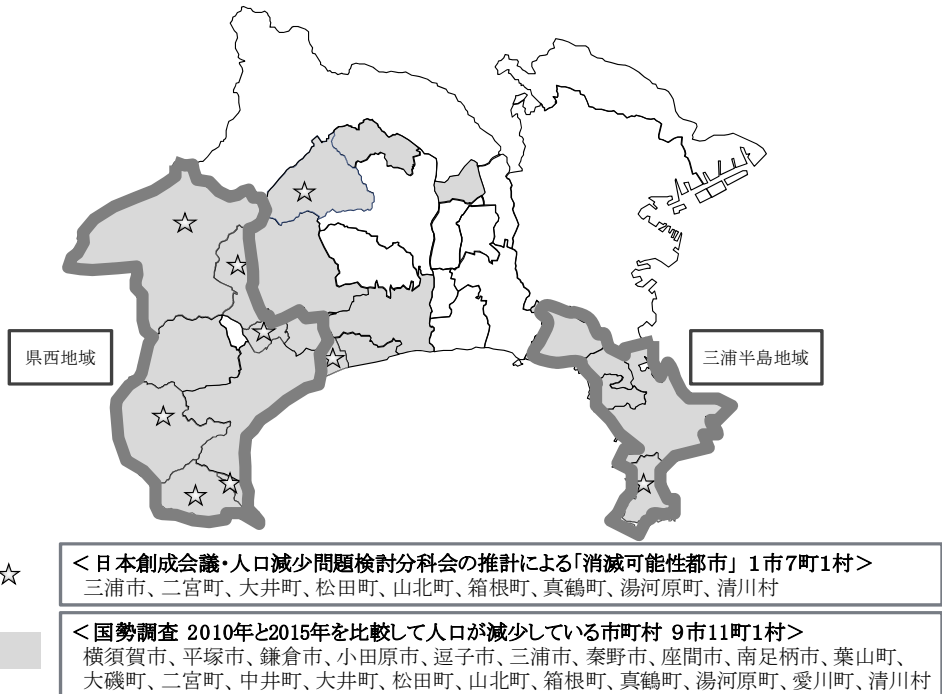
県西地域

三浦半島地域

☆

☆

☆

☆

☆

☆

☆

☆

☆

☆

☆ <日本創成会議・人口減少問題検討分科会の推計による「消滅可能性都市」 1市7町1村>
三浦市、二宮町、大井町、松田町、山北町、箱根町、真鶴町、湯河原町、清川村

<国勢調査 2010年と2015年を比較して人口が減少している市町村 9市11町1村>
横須賀市、平塚市、鎌倉市、小田原市、逗子市、三浦市、秦野市、座間市、南足柄市、葉山町、大磯町、二宮町、中井町、大井町、松田町、山北町、箱根町、真鶴町、湯河原町、愛川町、清川村